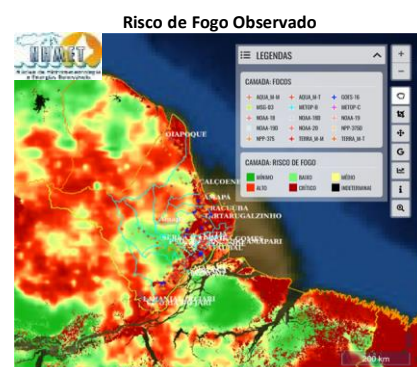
Risco de Fogo Observado

NUMET

LEGENDAS

CAMADA: FOCOS

AQUA_M-M
AQUA_M-T
GOES-16
MSG-03
METOP-B
METOP-C
NOAA-18
NOAA-18D
NOAA-19
NOAA-19D
NOAA-20
NPP-375D
NPP-375
TERRA_M-M
TERRA_M-T

CAMADA: RISCO DE FOGO

MÍNIMO
BAIXO
MÉDIO
ALTO
CRÍTICO
INDETERMINAD

OIAPOQUE
CALCOENE
PRACUUBA
TARTARUGALZINHO
MAPA
AMAPARI
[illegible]

200 km